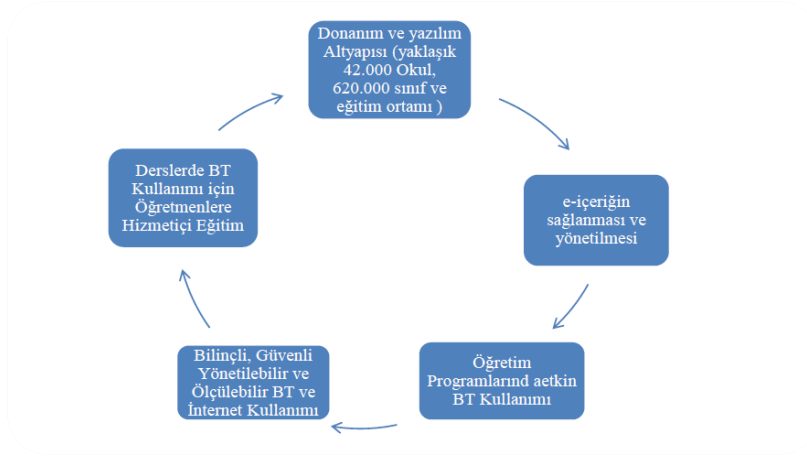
Donanım ve yazılım Altyapısı (yaklaşık 42.000 Okul, 620.000 sınıf ve eğitim ortamı )

e-içeriğin sağlanması ve yönetilmesi

Öğretim Programlarınd aetkin BT Kullanımı

Bilinçli, Güvenli Yönetilebilir ve Ölçülebilir BT ve İnternet Kullanımı

Derslerde BT Kullanımı için Öğretmenlere Hizmetiçi Eğitim